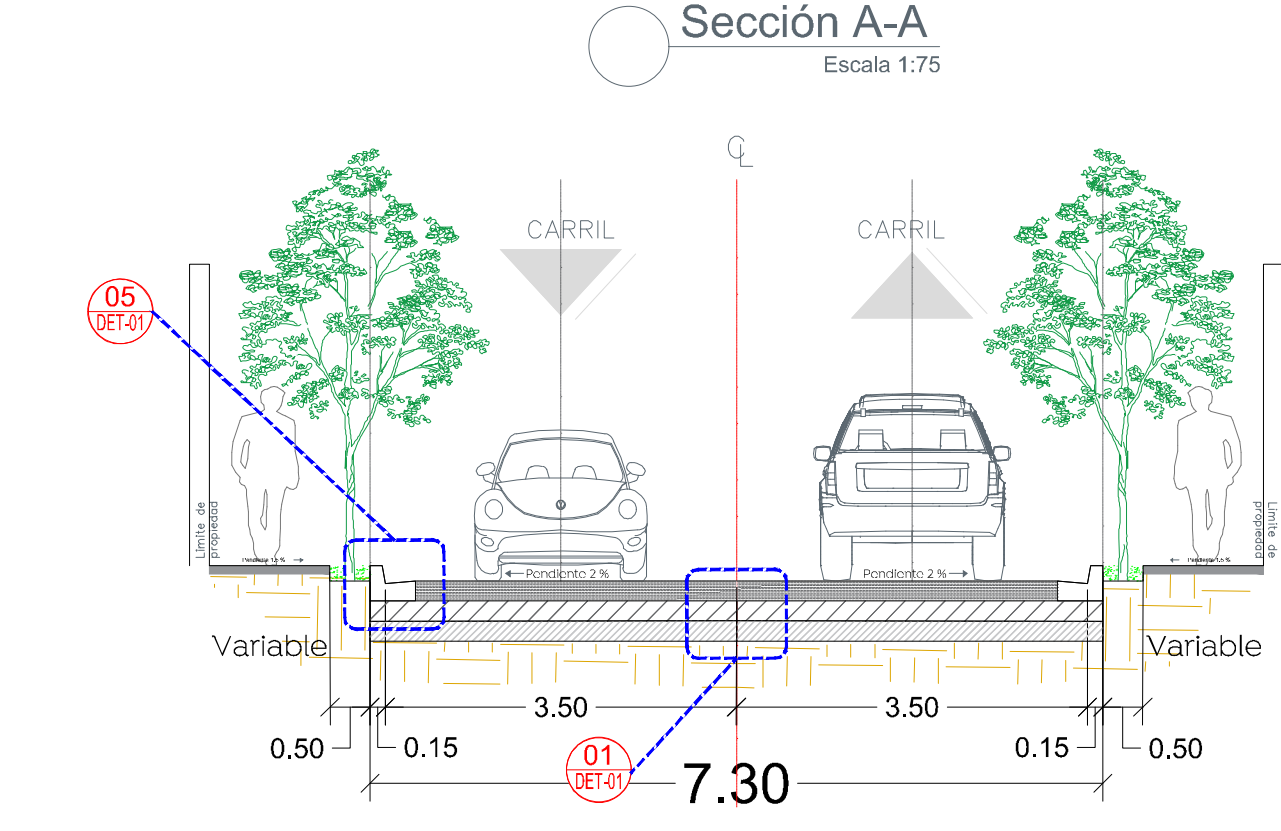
Sección A-A
Escala 1:75

CL

CARRIL

CARRIL

05
DET-01

Limite de propiedad

Pendiente 1.5 %

Pendiente 2 %

Pendiente 2 %

Pendiente 1.5 %

Limite de propiedad

Variable

Variable

3.50

3.50

0.50

0.15

0.15

0.50

01
DET-01

7.30